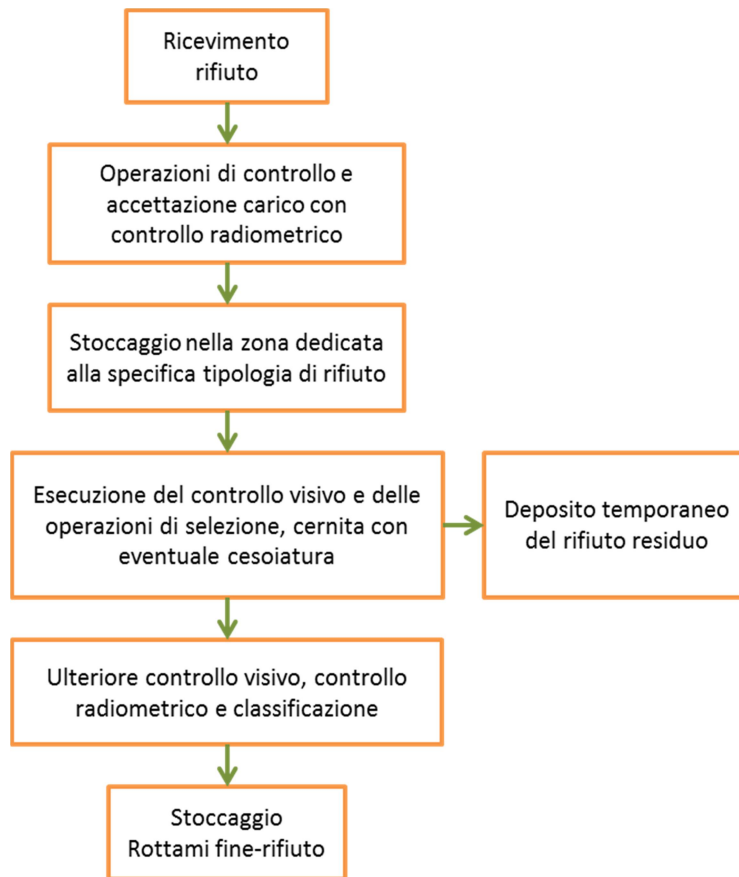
Ricevimento rifiuto

Operazioni di controllo e accettazione carico con controllo radiometrico

Stoccaggio nella zona dedicata alla specifica tipologia di rifiuto

Esecuzione del controllo visivo e delle operazioni di selezione, cernita con eventuale cesoiatura

Deposito temporaneo del rifiuto residuo

Ulteriore controllo visivo, controllo radiometrico e classificazione

Stoccaggio Rottami fine-rifiuto